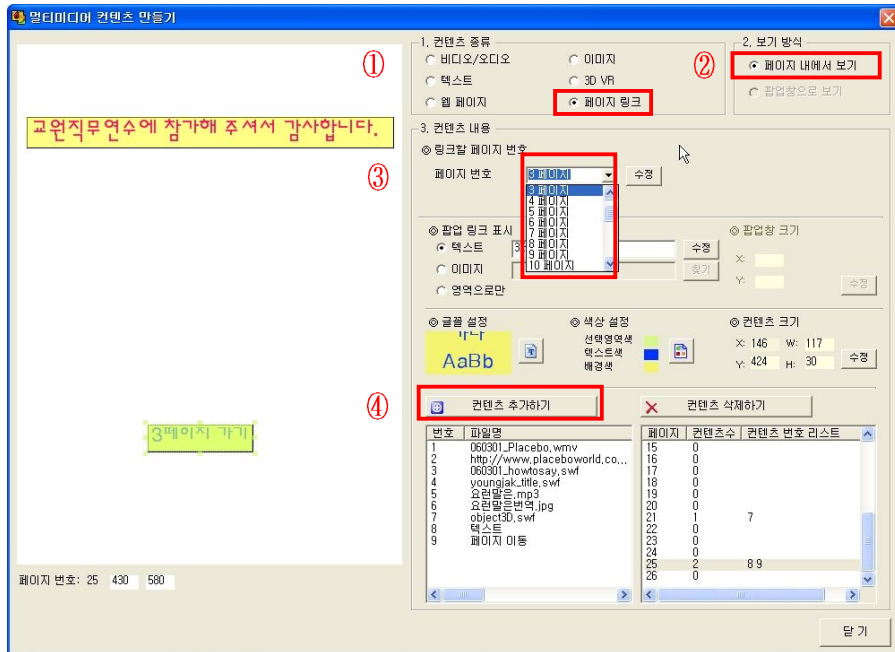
멀티미디어 컨텐츠 만들기

교원직무연수에 참가해 주셔서 감사합니다.

3페이지 가기

페이지 번호: 25 430 580

①
1. 컨텐츠 종류
비디오/오디오
이미지
텍스트
3D VR
웹 페이지
페이지 링크

②
2. 보기 방식
페이지 내에서 보기
팝업창으로 보기

3. 컨텐츠 내용
③
◎ 링크할 페이지 번호
페이지 번호 3 페이지 수정
3 페이지
4 페이지
5 페이지
6 페이지
7 페이지
8 페이지
9 페이지
10 페이지

◎ 팝업 링크 표시
텍스트 3 수정
이미지 찾기
영역으로만

◎ 팝업창 크기
X:
Y:
수정

◎ 글꼴 설정
가나
AaBb

◎ 색상 설정
선택영역색
텍스트색
배경색

◎ 컨텐츠 크기
X: 146 W: 117
Y: 424 H: 30
수정

④
컨텐츠 추가하기
컨텐츠 삭제하기

| 번호 | 파일명 |
|---|---|
| 1 | 060301_Placebo.wmv |
| 2 | http://www.placeboworld.co... |
| 3 | 060301_howtosay.swf |
| 4 | youngjak_title.swf |
| 5 | 요런말은.mp3 |
| 6 | 요런말은번역.jpg |
| 7 | object3D.swf |
| 8 | 텍스트 |
| 9 | 페이지 이동 |

| 페이지 | 컨텐츠수 | 컨텐츠 번호 리스트 |
|---|---|---|
| 15 | 0 | |
| 16 | 0 | |
| 17 | 0 | |
| 18 | 0 | |
| 19 | 0 | |
| 20 | 0 | |
| 21 | 1 | 7 |
| 22 | 0 | |
| 23 | 0 | |
| 24 | 0 | |
| 25 | 2 | 8 9 |
| 26 | 0 | |

닫기